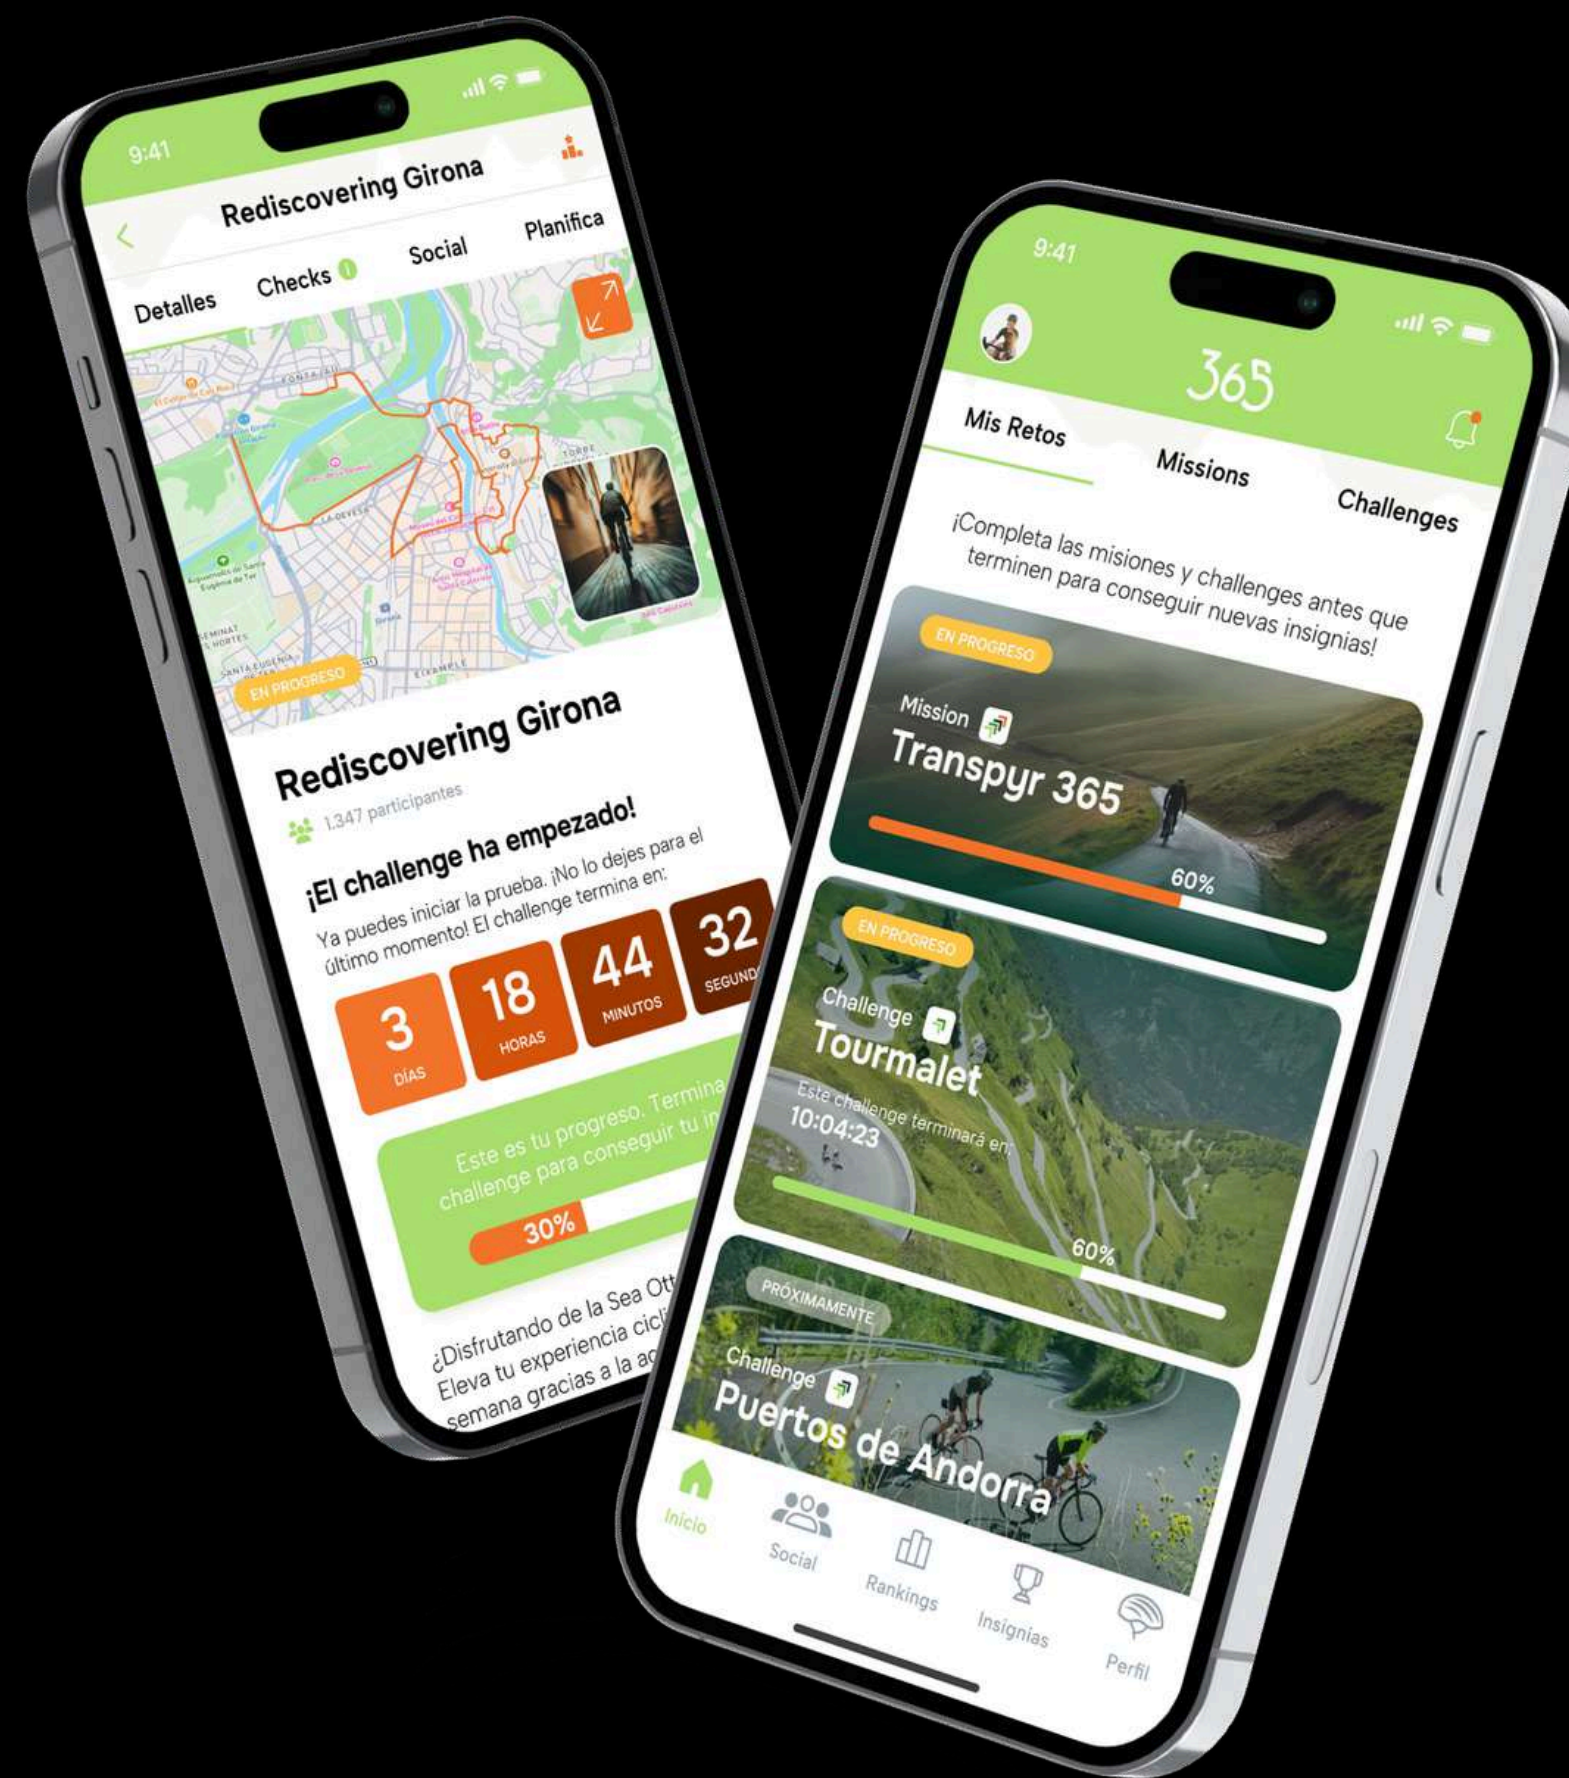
9:41

Rediscovering Girona

Detalles Checks 1 Social Planifica

EN PROGRESO

Rediscovering Girona

1.347 participantes

¡El challenge ha empezado!

Ya puedes iniciar la prueba. ¡No lo dejes para el último momento! El challenge termina en:

3 DÍAS
18 HORAS
44 MINUTOS
32 SEGUND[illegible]

Este es tu progreso. Termina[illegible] challenge para conseguir tu in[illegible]

30%

¿Disfrutando de la Sea Ot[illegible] Eleva tu experiencia cicl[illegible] semana gracias a la ac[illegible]

9:41

365

Mis Retos Missions Challenges

¡Completa las misiones y challenges antes que terminen para conseguir nuevas insignias!

EN PROGRESO

Mission

Transpyr 365

60%

EN PROGRESO

Challenge

Tourmalet

Este challenge terminará en:

10:04:23

60%

PRÓXIMAMENTE

Challenge

Puertos de Andorra

Inicio Social Rankings Insignias Perfil